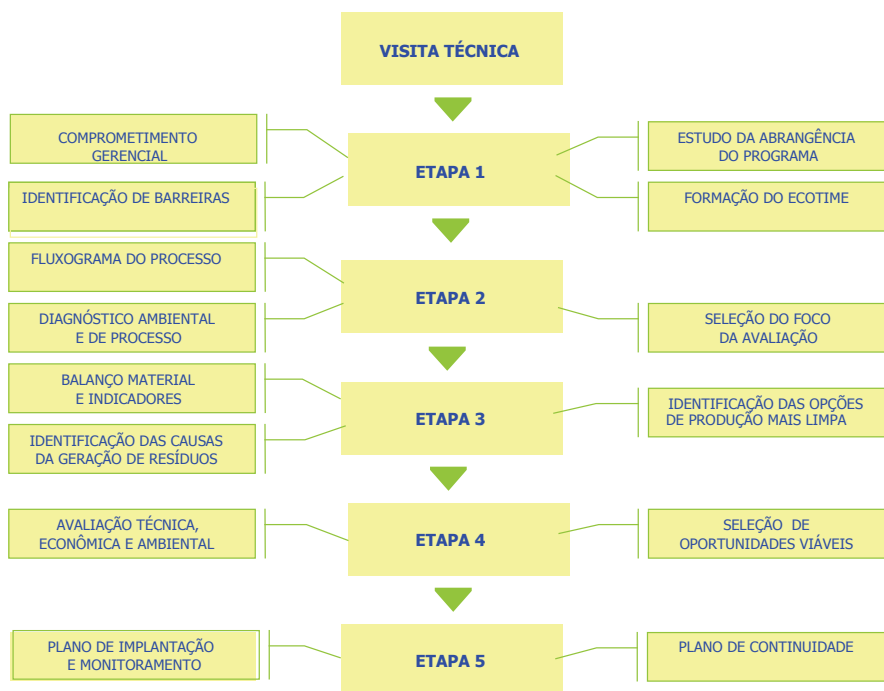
VISITA TÉCNICA

COMPROMETIMENTO GERENCIAL

ETAPA 1

ESTUDO DA ABRANGÊNCIA DO PROGRAMA

IDENTIFICAÇÃO DE BARREIRAS

FORMAÇÃO DO ECOTIME

FLUXOGRAMA DO PROCESSO

ETAPA 2

DIAGNÓSTICO AMBIENTAL E DE PROCESSO

SELEÇÃO DO FOCO DA AVALIAÇÃO

BALANÇO MATERIAL E INDICADORES

ETAPA 3

IDENTIFICAÇÃO DAS OPÇÕES DE PRODUÇÃO MAIS LIMPA

IDENTIFICAÇÃO DAS CAUSAS DA GERAÇÃO DE RESÍDUOS

AVALIAÇÃO TÉCNICA, ECONÔMICA E AMBIENTAL

ETAPA 4

SELEÇÃO DE OPORTUNIDADES VIÁVEIS

PLANO DE IMPLANTAÇÃO E MONITORAMENTO

ETAPA 5

PLANO DE CONTINUIDADE